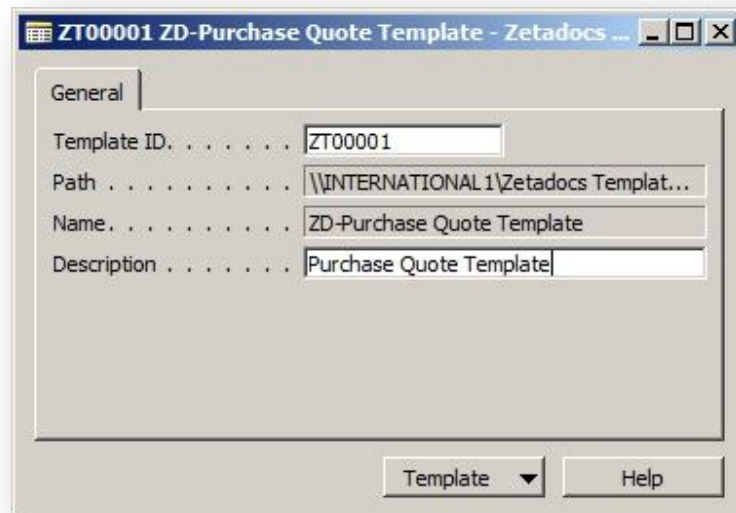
ZT00001 ZD-Purchase Quote Template - Zetadocs ...

General

Template ID. . . . . . . ZT00001
Path . . . . . . . . . . . \\INTERNATIONAL1\Zetadocs Templat...
Name. . . . . . . . . . . ZD-Purchase Quote Template
Description . . . . . . . Purchase Quote Template

Template
Help